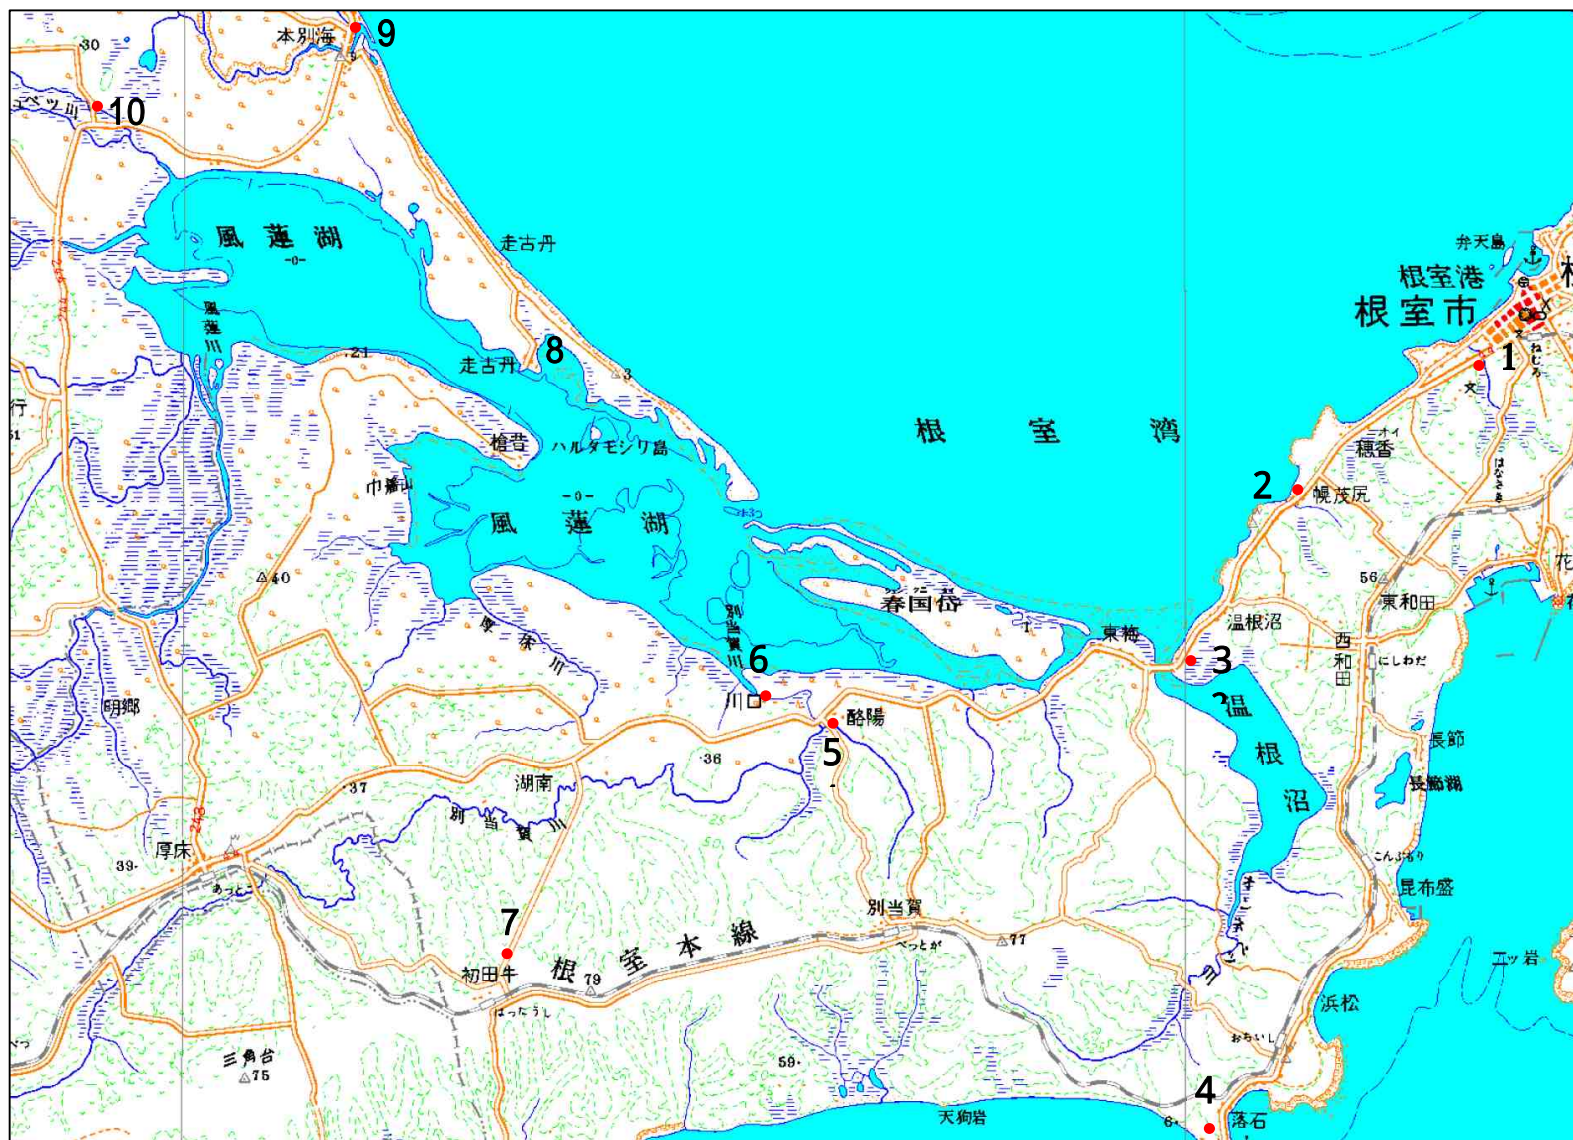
30
本別海
9
ユベツ川
10
風蓮湖
-0-
走古丹
風蓮川
21
走古丹
8
3
弁天島
根室港
根室市
1
行
根室湾
檜山
ハルタモシリ島
巾着山
-0-
風蓮湖
穂香
2
幌茂尻
△40
春国岱
東梅
56
東和田
温根沼
3
西和田
にしわだ
6
5
酪陽
川
温根沼
長節
長節湖
明郷
36
湖南
37
別当賀川
厚床
39
243
昆布盛
7
別当賀
べっとが
△77
初田牛
根室本線
79
はったうし
浜松
三角台
△75
59
天狗岩
4
落石
おちいし